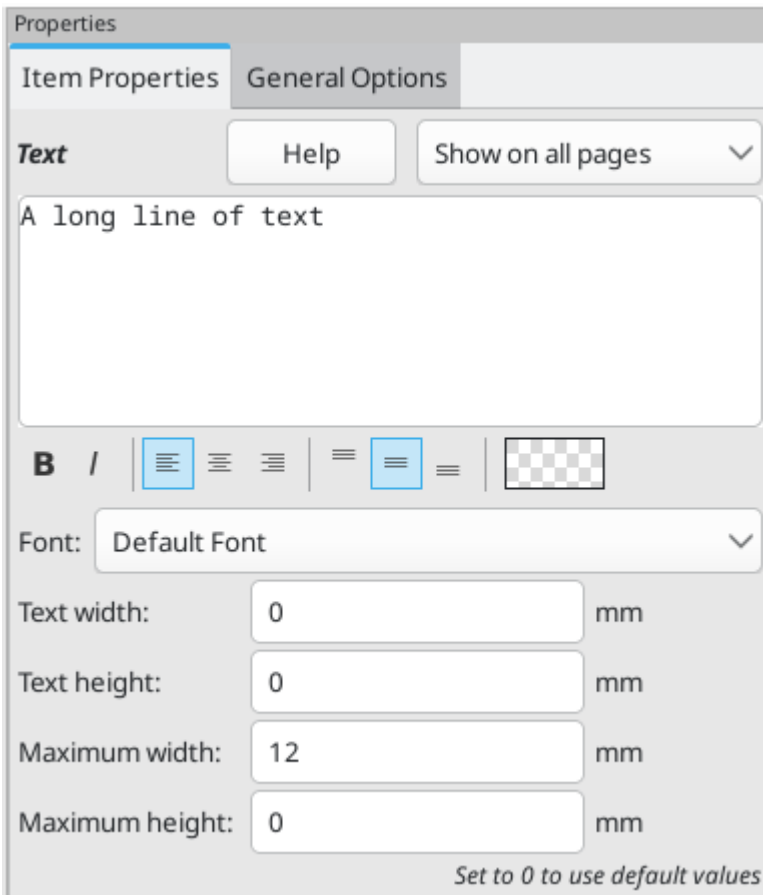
Properties

Item Properties General Options

Text Help Show on all pages

A long line of text

B I

Font: Default Font

Text width: 0 mm

Text height: 0 mm

Maximum width: 12 mm

Maximum height: 0 mm

Set to 0 to use default values